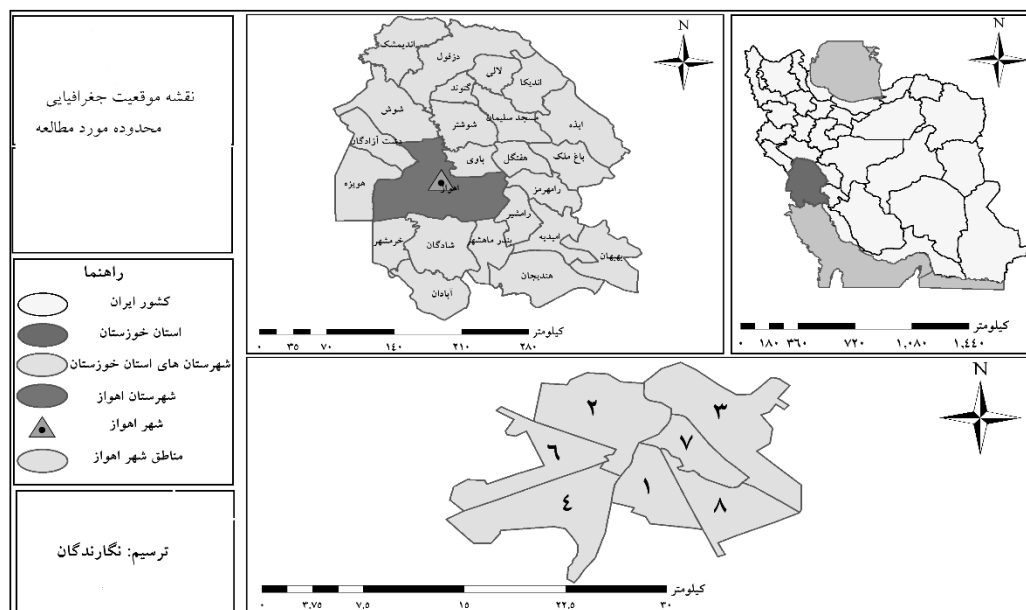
نقشه موقعیت جغرافیایی
محدوده مورد مطالعه

راهنما
کشور ایران
استان خوزستان
شهرستان های استان خوزستان
شهرستان اهواز
شهر اهواز
مناطق شهر اهواز

ترسیم: نگارندگان

N
اندیمشک
دزفول
لالی
اندیکا
گتوند
مسجد سلیمان
شوش
شوشتر
ایذه
دشت آزادگان
باوی
هفتگل
باغ ملک
هویزه
اهواز
رامهرمز
رامشیر
بندر ماهشهر
امیدیه
خرمشهر
شادگان
بهبهان
هندیجان
آبادان
کیلومتر
۰ ۳۵ ۷۰ ۱۴۰ ۲۱۰ ۲۸۰

N
کیلومتر
۰ ۱۸۰ ۳۶۰ ۷۲۰ ۱,۰۸۰ ۱,۴۴۰

N
۲
۳
۷
۶
۱
۴
۸
کیلومتر
۰ ۳,۷۵ ۷,۵ ۱۵ ۲۲,۵ ۳۰